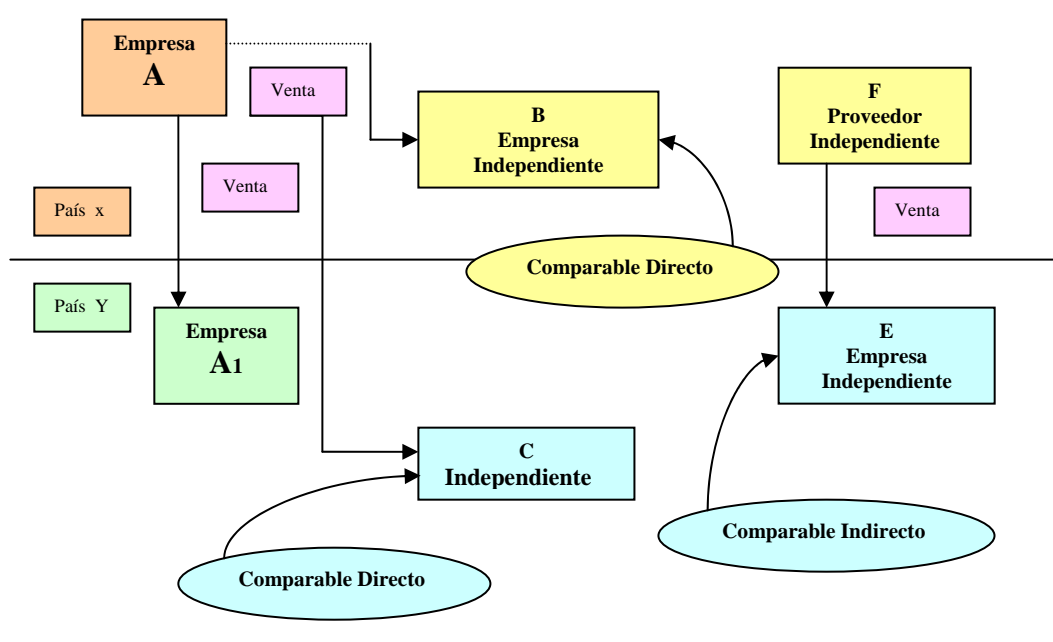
Empresa A

Venta

B Empresa Independiente

F Proveedor Independiente

Venta

País x

Venta

Comparable Directo

País Y

Empresa $A_1$

E Empresa Independiente

C Independiente

Comparable Indirecto

Comparable Directo